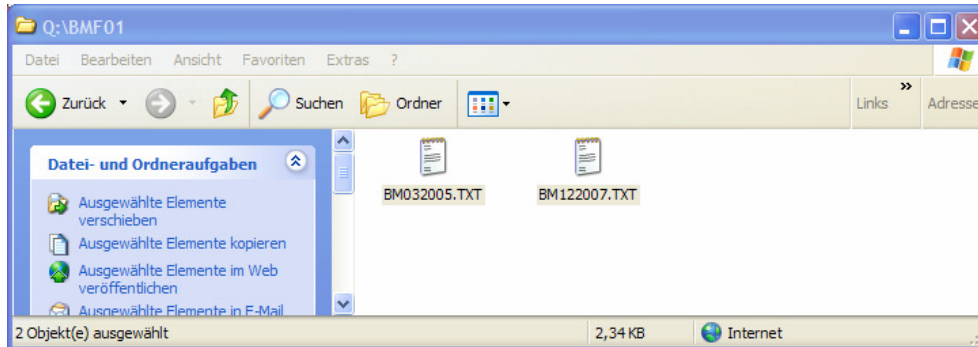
Q:\BMF01

Datei Bearbeiten Ansicht Favoriten Extras ?

Zurück Suchen Ordner Links » Adresse

Datei- und Ordneraufgaben

Ausgewählte Elemente verschieben

Ausgewählte Elemente kopieren

Ausgewählte Elemente im Web veröffentlichen

Ausgewählte Elemente in E-Mail

BM032005.TXT

BM122007.TXT

2 Objekt(e) ausgewählt

2,34 KB

Internet